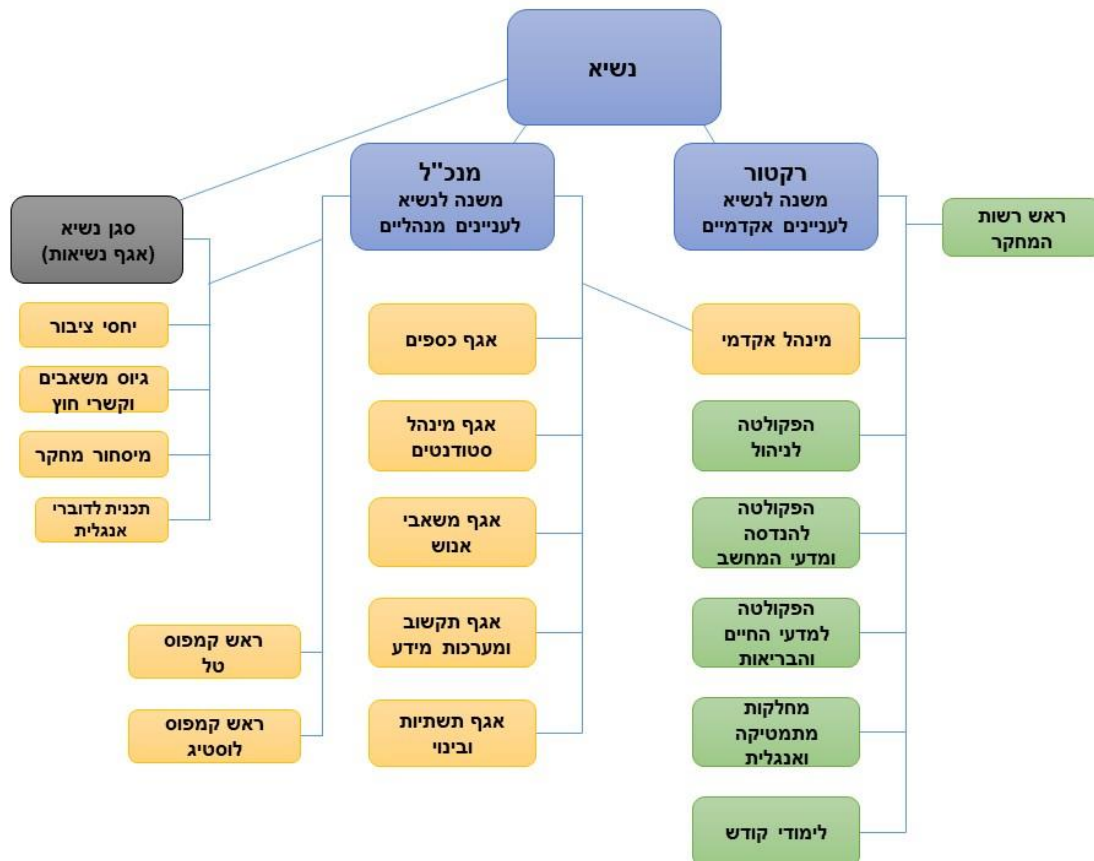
נשיא

רקטור
משנה לנשיא
לעניינים אקדמיים

מנכ"ל
משנה לנשיא
לעניינים מנהליים

סגן נשיא
(אגף נשיאות)

ראש רשות
המחקר

מינהל אקדמי

הפקולטה
לניהול

הפקולטה
להנדסה
ומדעי המחשב

הפקולטה
למדעי החיים
והבריאות

מחלקות
מתמטיקה
ואנגלית

לימודי קודש

אגף כספים

אגף מינהל
סטודנטים

אגף משאבי
אנוש

אגף תקשוב
ומערכות מידע

אגף תשתיות
ובינוי

ראש קמפוס
טל

ראש קמפוס
לוסטיג

יחסי ציבור

גיוס משאבים
וקשרי חוץ

מיסחור מחקר

תכנית לדוברי
אנגלית